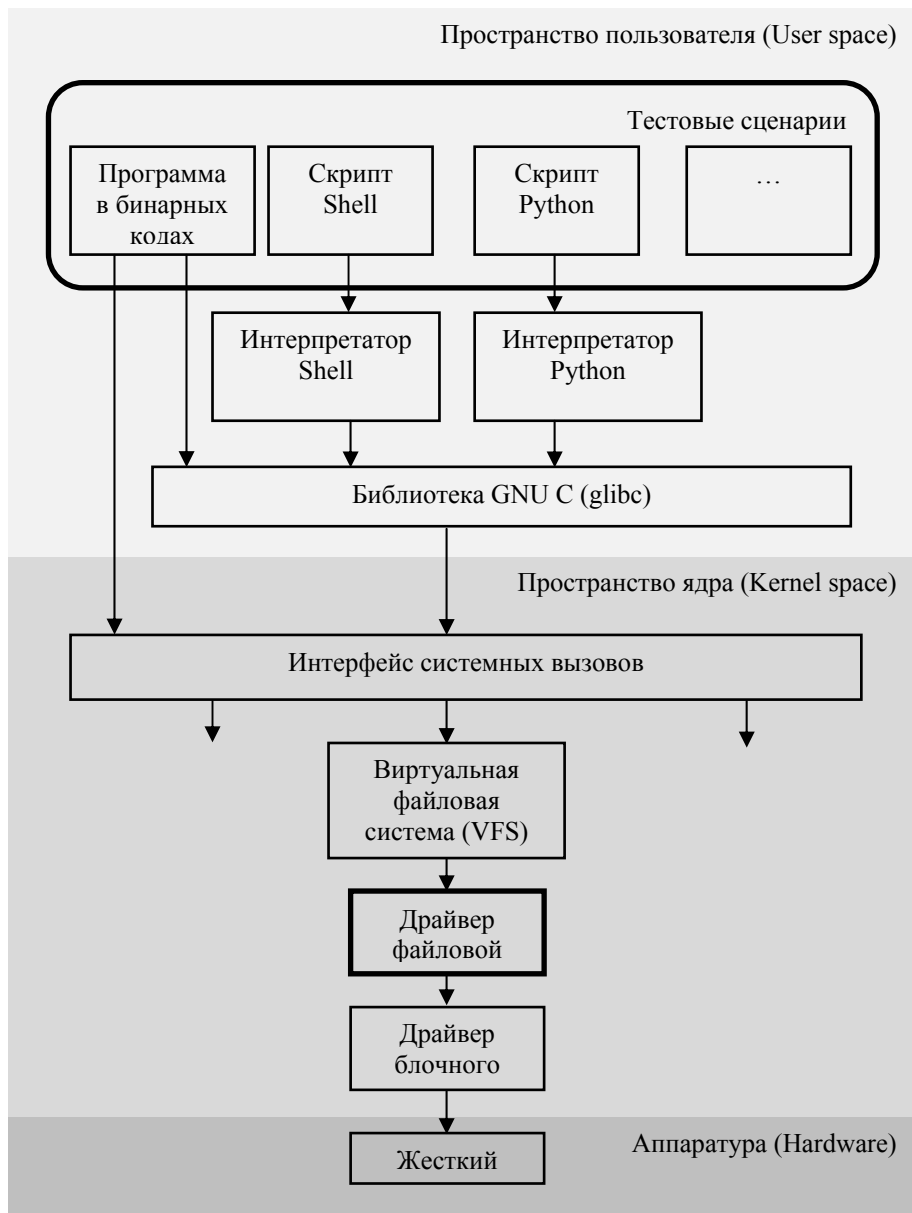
Пространство пользователя (User space)

Тестовые сценарии

Программа в бинарных кодах

Скрипт Shell

Скрипт Python

…

Интерпретатор Shell

Интерпретатор Python

Библиотека GNU C (glibc)

Пространство ядра (Kernel space)

Интерфейс системных вызовов

Виртуальная файловая система (VFS)

Драйвер файловой

Драйвер блочного

Аппаратура (Hardware)

Жесткий